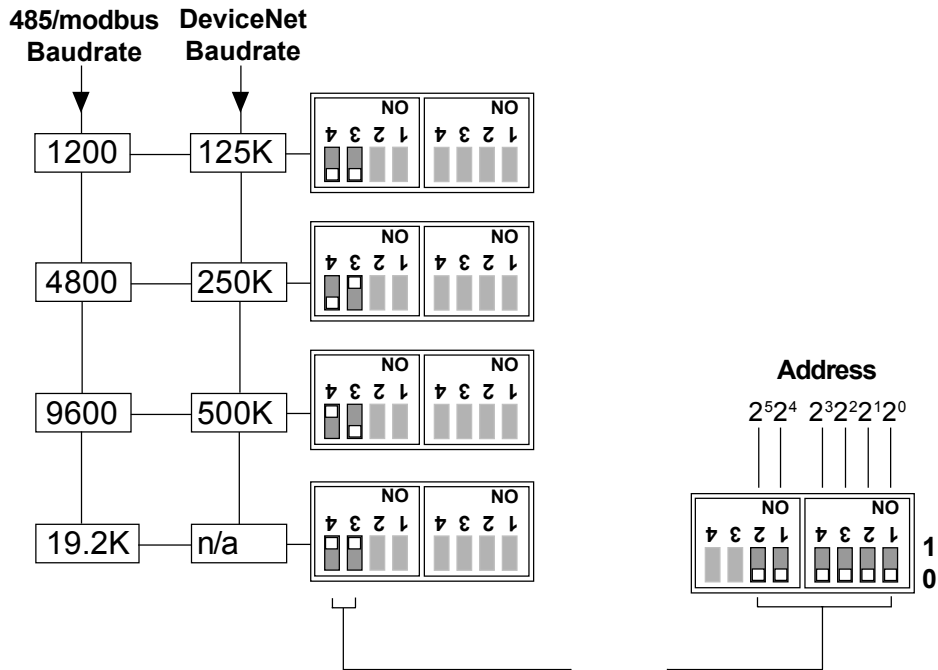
485/modbus Baudrate

DeviceNet Baudrate

1200

125K

4800

250K

9600

500K

19.2K

n/a

NO NO
4 3 2 1 4 3 2 1

NO NO
4 3 2 1 4 3 2 1

NO NO
4 3 2 1 4 3 2 1

NO NO
4 3 2 1 4 3 2 1

Address

$2^5 2^4$ $2^3 2^2 2^1 2^0$

NO NO
4 3 2 1 4 3 2 1

1
0